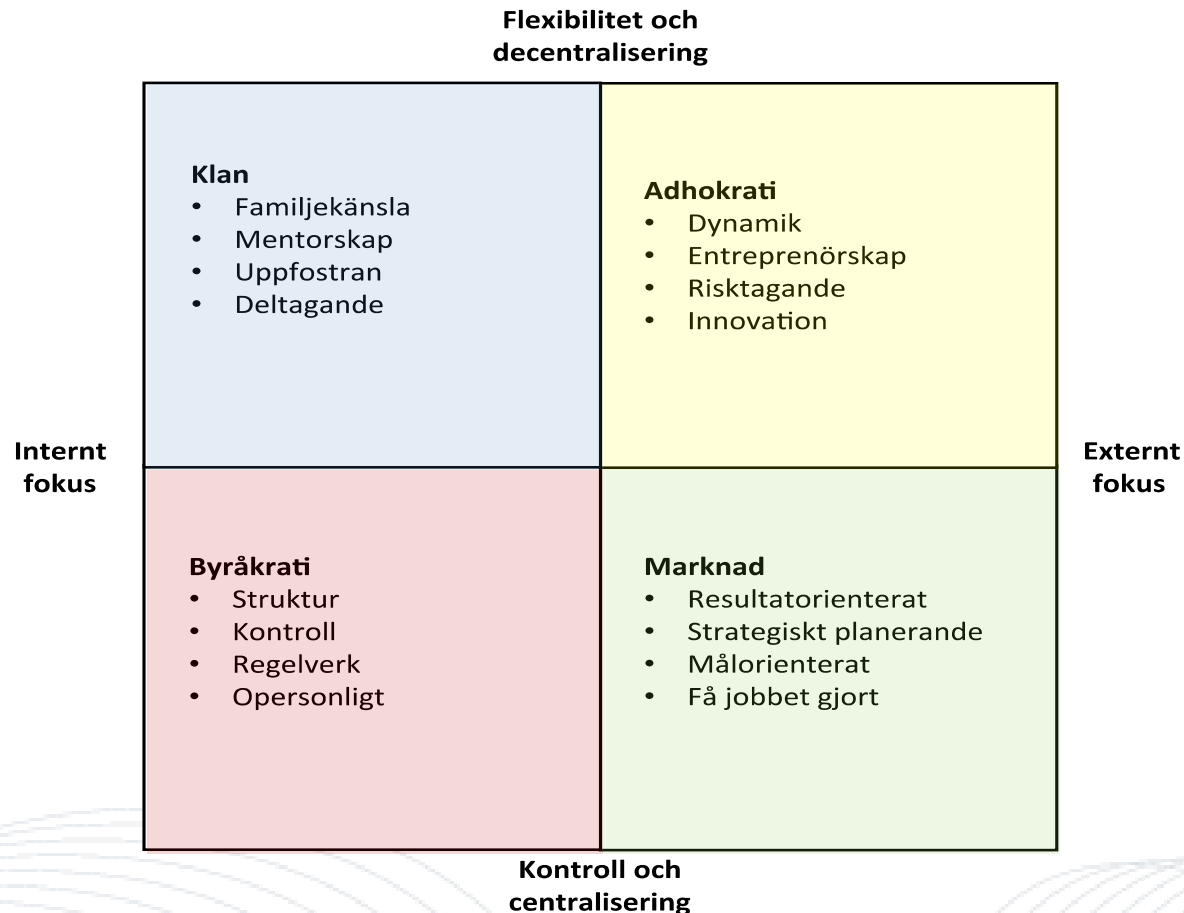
Flexibilitet och decentralisering

Klan
- Familjekänsla
- Mentorskap
- Uppfostran
- Deltagande

Adhokrati
- Dynamik
- Entreprenörskap
- Risktagande
- Innovation

Internt fokus

Externt fokus

Byråkrati
- Struktur
- Kontroll
- Regelverk
- Opersonligt

Marknad
- Resultatorienterat
- Strategiskt planerande
- Målorienterat
- Få jobbet gjort

Kontroll och centralisering